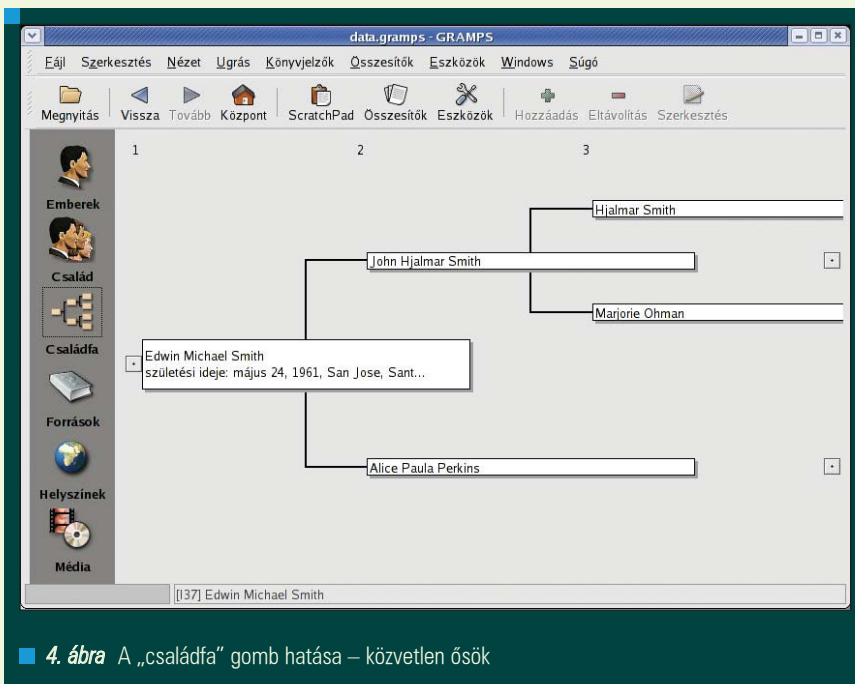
data.gramps - GRAMPS

Fájl Szerkesztés Nézet Ugrás Könyvjelzők Összesítők Eszközök Windows Súgó

Megnyitás Vissza Tovább Központ ScratchPad Összesítők Eszközök Hozzáadás Eltávolítás Szerkesztés

Emberek
Család
Családfa
Források
Helyszínek
Média

1 2 3

Hjalmar Smith
John Hjalmar Smith
Marjorie Ohman
Edwin Michael Smith
születési ideje: május 24, 1961, San Jose, Sant...
Alice Paula Perkins

[I37] Edwin Michael Smith

4. ábra A „családfa” gomb hatása – közvetlen ősök